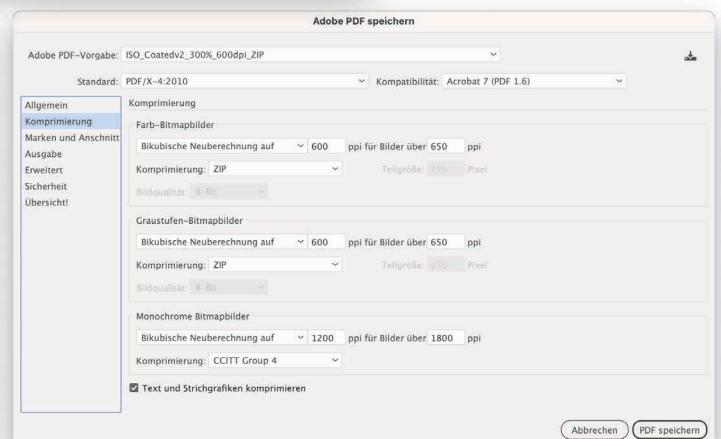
Adobe PDF speichern

Adobe PDF-Vorgabe: ISO_Coatedv2_300%_600dpi_ZIP

Standard: PDF/X-4:2010

Kompatibilität: Acrobat 7 (PDF 1.6)

Allgemein
Komprimierung
Marken und Anschnitt
Ausgabe
Erweitert
Sicherheit
Übersicht!

Komprimierung

Farb-Bitmapbilder

Bikubische Neuberechnung auf 600 ppi für Bilder über 650 ppi

Komprimierung: ZIP

Tellgröße: 256 Pixel

Bildqualität: 8-Bit

Graustufen-Bitmapbilder

Bikubische Neuberechnung auf 600 ppi für Bilder über 650 ppi

Komprimierung: ZIP

Tellgröße: 256 Pixel

Bildqualität: 8-Bit

Monochrome Bitmapbilder

Bikubische Neuberechnung auf 1200 ppi für Bilder über 1800 ppi

Komprimierung: CCITT Group 4

Text und Strichgrafiken komprimieren

Abbrechen

PDF speichern